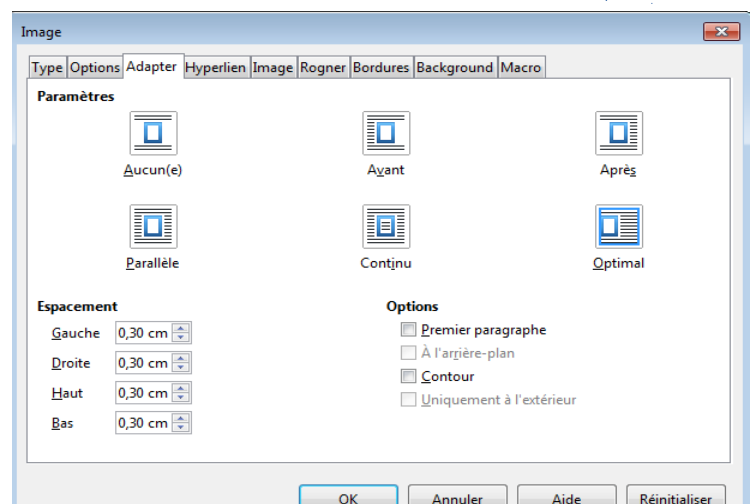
Image

Type | Options | Adapter | Hyperlien | Image | Rogner | Bordures | Background | Macro

Paramètres

Aucun(e)

Avant

Après

Parallèle

Continu

Optimal

Espacement

Gauche 0,30 cm

Droite 0,30 cm

Haut 0,30 cm

Bas 0,30 cm

Options

Premier paragraphe

À l'arrière-plan

Contour

Uniquement à l'extérieur

OK

Annuler

Aide

Réinitialiser